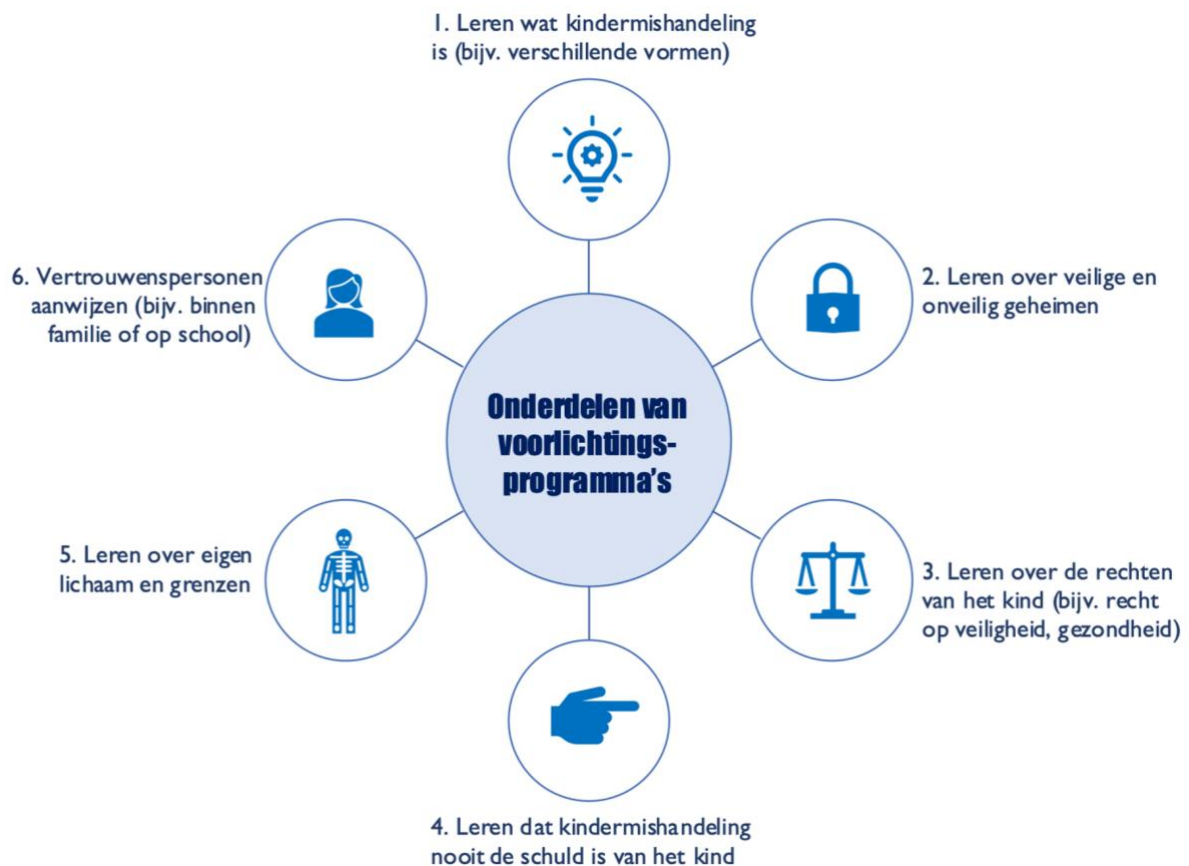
1. Leren wat kindermishandeling is (bijv. verschillende vormen)

6. Vertrouwenspersonen aanwijzen (bijv. binnen familie of op school)

2. Leren over veilige en onveilig geheimen

Onderdelen van voorlichtingsprogramma's

5. Leren over eigen lichaam en grenzen

3. Leren over de rechten van het kind (bijv. recht op veiligheid, gezondheid)

4. Leren dat kindermishandeling nooit de schuld is van het kind